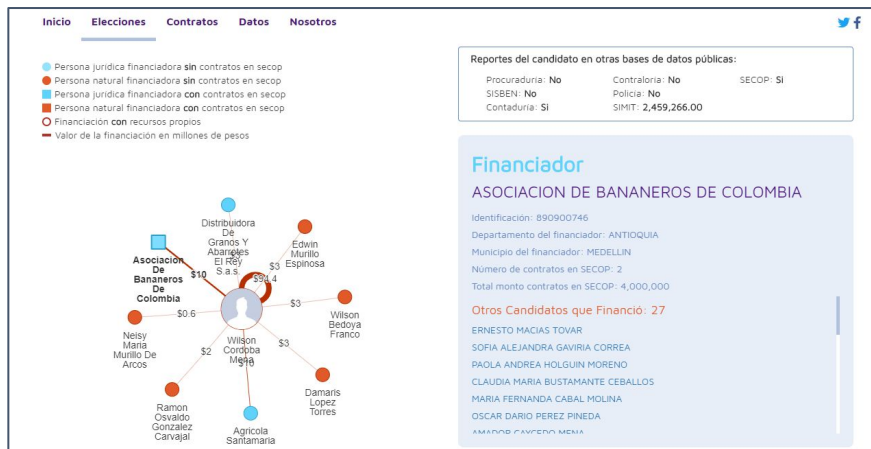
Inicio Elecciones Contratos Datos Nosotros

Persona jurídica financiadora sin contratos en secop
Persona natural financiadora sin contratos en secop
Persona jurídica financiadora con contratos en secop
Persona natural financiadora con contratos en secop
Financiación con recursos propios
Valor de la financiación en millones de pesos

Distribuidora De Granos Y Abarrotes El Rey S.a.s.
$3
Edwin Murillo Espinosa
$3
Asociacion De Bananeros De Colombia
$10
$94.4
$3
Wilson Bedoya Franco
Neisy Maria Murillo De Arcos
$0.6
$2
Wilson Cordoba Mena
$10
$3
Damaris Lopez Torres
Ramon Osvaldo Gonzalez Carvajal
Agricola Santamaria

Reportes del candidato en otras bases de datos públicas:
Procuraduria: No Contraloria: No SECOP: Si
SISBEN: No Policia: No
Contaduria: Si SIMIT: 2,459,266.00

Financiador
ASOCIACION DE BANANEROS DE COLOMBIA
Identificación: 890900746
Departamento del financiador: ANTIOQUIA
Municipio del financiador: MEDELLIN
Número de contratos en SECOP: 2
Total monto contratos en SECOP: 4,000,000

Otros Candidatos que Financió: 27
ERNESTO MACIAS TOVAR
SOFIA ALEJANDRA GAVIRIA CORREA
PAOLA ANDREA HOLGUIN MORENO
CLAUDIA MARIA BUSTAMANTE CEBALLOS
MARIA FERNANDA CABAL MOLINA
OSCAR DARIO PEREZ PINEDA
AMADOR CAYCEDO MENA